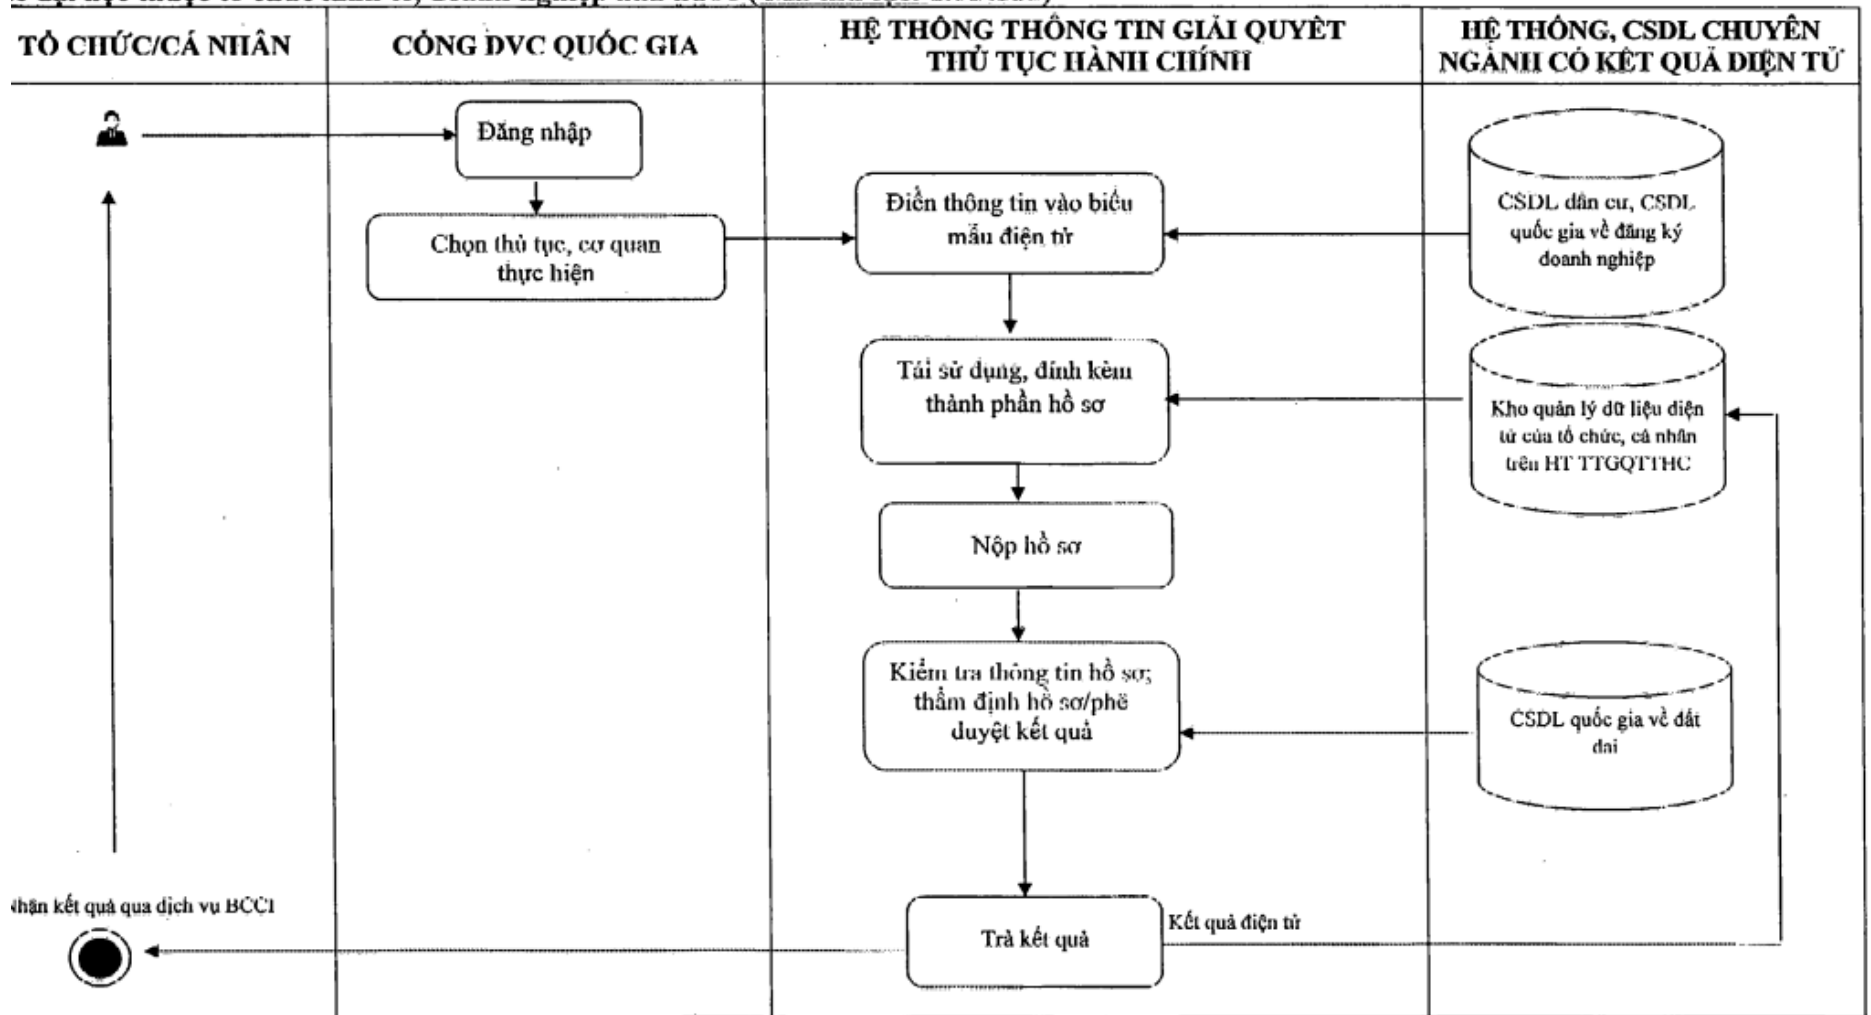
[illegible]

| TỔ CHỨC/CÁ NHÂN | CỔNG DVC QUỐC GIA | HỆ THỐNG THÔNG TIN GIẢI QUYẾT THỦ TỤC HÀNH CHÍNH | HỆ THỐNG, CSDL CHUYÊN NGÀNH CÓ KẾT QUẢ ĐIỆN TỬ |
|---|---|---|---|

Đăng nhập

Chọn thủ tục, cơ quan thực hiện

Điền thông tin vào biểu mẫu điện tử

CSDL dân cư, CSDL quốc gia về đăng ký doanh nghiệp

Tái sử dụng, đính kèm thành phần hồ sơ

Kho quản lý dữ liệu điện tử của tổ chức, cá nhân trên HT TTGQTTHC

Nộp hồ sơ

Kiểm tra thông tin hồ sơ; thẩm định hồ sơ/phê duyệt kết quả

CSDL quốc gia về đất đai

Nhận kết quả qua dịch vụ BCCI

Trả kết quả

Kết quả điện tử